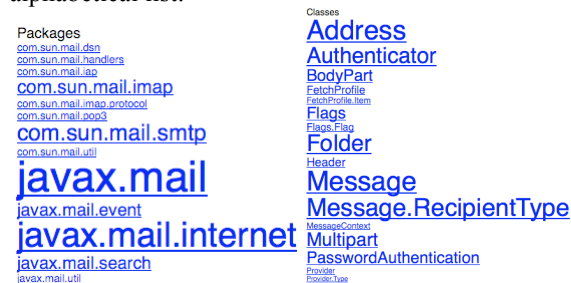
alphabetical list.

Packages
com.sun.mail.dsn
com.sun.mail.handlers
com.sun.mail.iap
com.sun.mail.imap
com.sun.mail.imap.protocol
com.sun.mail.pop3
com.sun.mail.smtp
com.sun.mail.util
javax.mail
javax.mail.event
javax.mail.internet
javax.mail.search
javax.mail.util

Classes
Address
Authenticator
BodyPart
FetchProfile
FetchProfile.Item
Flags
Flags.Flag
Folder
Header
Message
Message.RecipientType
MessageContext
Multipart
PasswordAuthentication
Provider
Provider.Type